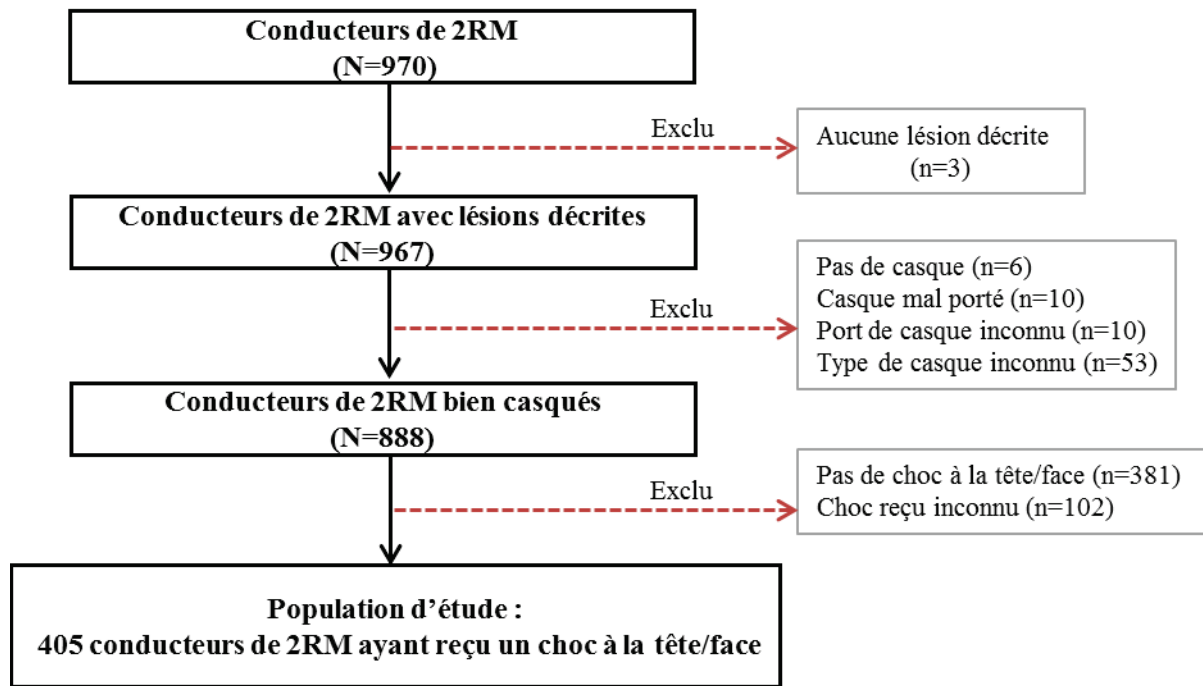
Conducteurs de 2RM
(N=970)

Exclu

Aucune lésion décrite
(n=3)

Conducteurs de 2RM avec lésions décrites
(N=967)

Exclu

Pas de casque (n=6)
Casque mal porté (n=10)
Port de casque inconnu (n=10)
Type de casque inconnu (n=53)

Conducteurs de 2RM bien casqués
(N=888)

Exclu

Pas de choc à la tête/face (n=381)
Choc reçu inconnu (n=102)

Population d'étude :
405 conducteurs de 2RM ayant reçu un choc à la tête/face